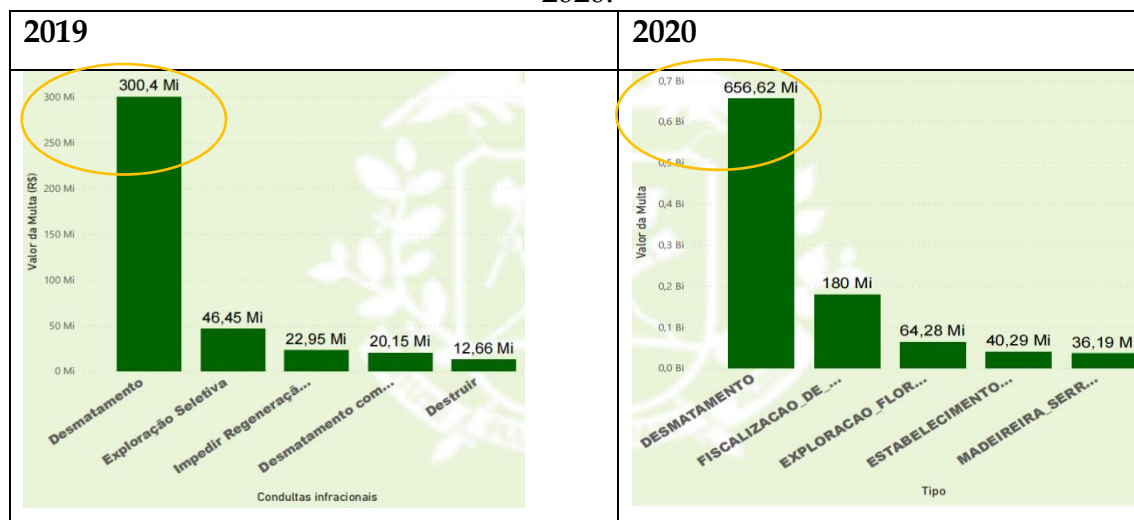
2020.

| 2019 | 2020 |
|---|---|
| 300,4 Mi<br>300 Mi<br>250 Mi<br>200 Mi<br>150 Mi<br>100 Mi<br>50 Mi<br>0 Mi<br>Valor da Multa (R$)<br>46,45 Mi<br>22,95 Mi<br>20,15 Mi<br>12,66 Mi<br>Desmatamento<br>Exploração Seletiva<br>Impedir Regeneraçã...<br>Desmatamento com...<br>Destruir<br>Condultas infracionais | 0,7 Bi<br>656,62 Mi<br>0,6 Bi<br>0,5 Bi<br>0,4 Bi<br>0,3 Bi<br>0,2 Bi<br>0,1 Bi<br>0,0 Bi<br>Valor da Multa<br>180 Mi<br>64,28 Mi<br>40,29 Mi<br>36,19 Mi<br>DESMATAMENTO<br>FISCALIZACAO_DE_...<br>EXPLORACAO_FLOR...<br>ESTABELECIMENTO...<br>MADEIREIRA_SERR...<br>Tipo |